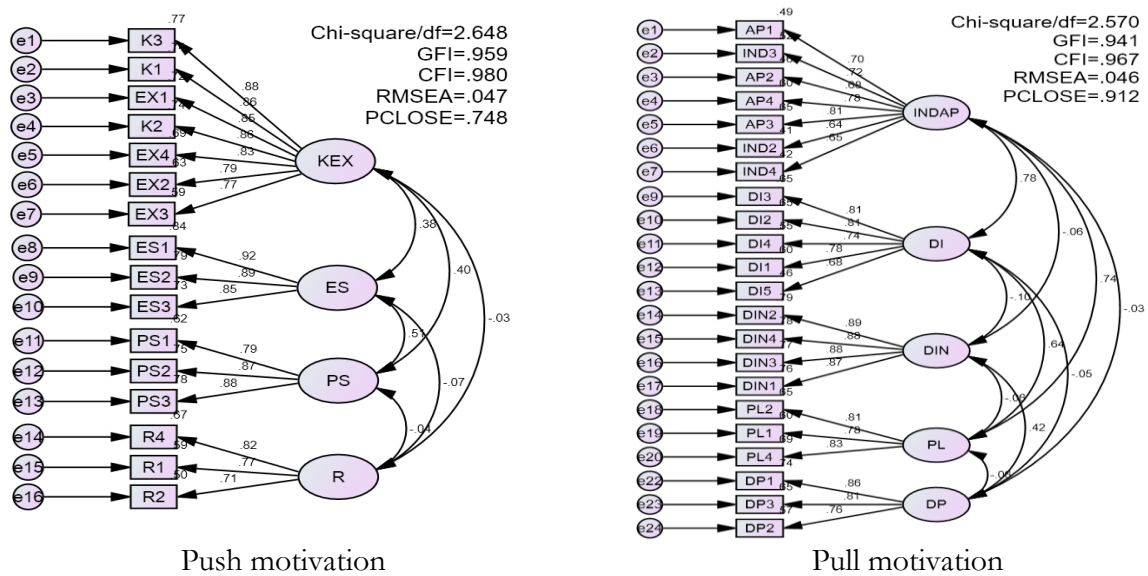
Chi-square/df=2.648
GFI=.959
CFI=.980
RMSEA=.047
PCLOSE=.748

e1 K3 .77
e2 K1
e3 EX1
e4 K2
e5 EX4 .69
e6 EX2 .63
e7 EX3 .59
.88
.86
.86
.86
.83
.79
.77
KEX
e8 ES1 .84
e9 ES2 .79
e10 ES3 .73
.92
.89
.85
ES
.38
.40
-.03
e11 PS1 .62
e12 PS2 .75
e13 PS3 .78
.79
.87
.88
PS
.51
-.07
e14 R4 .67
e15 R1 .59
e16 R2 .50
.82
.77
.71
R
-.04

Push motivation

Chi-square/df=2.570
GFI=.941
CFI=.967
RMSEA=.046
PCLOSE=.912

e1 AP1 .49
e2 IND3
e3 AP2
e4 AP4
e5 AP3
e6 IND2
e7 IND4
.70
.72
.69
.78
.81
.64
.65
INDAP
.78
-.06
.74
-.03
e9 DI3 .65
e10 DI2
e11 DI4
e12 DI1
e13 DI5
.81
.81
.74
.78
.68
DI
-.10
.64
-.05
e14 DIN2 .79
e15 DIN4
e16 DIN3
e17 DIN1 .65
.89
.88
.88
.87
DIN
-.08
.42
e18 PL2
e19 PL1
e20 PL4 .74
.81
.78
.83
PL
-.05
e22 DP1
e23 DP3 .65
e24 DP2 .57
.86
.81
.76
DP

Pull motivation